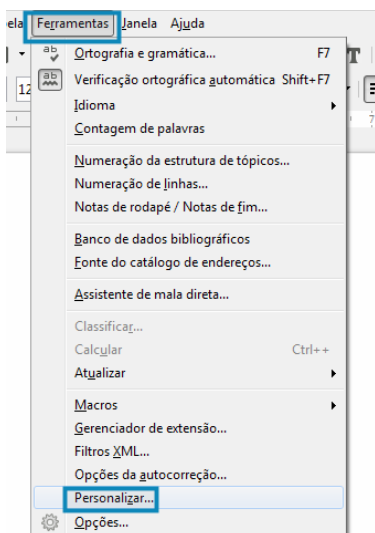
ela Ferramentas Janela Ajuda

Ortografia e gramática... F7
Verificação ortográfica automática Shift+F7
Idioma
Contagem de palavras

Numeração da estrutura de tópicos...
Numeração de linhas...
Notas de rodapé / Notas de fim...

Banco de dados bibliográficos
Fonte do catálogo de endereços...

Assistente de mala direta...

Classificar...
Calcular Ctrl++
Atualizar

Macros
Gerenciador de extensão...
Filtros XML...
Opções da autocorreção...
Personalizar...
Opções...

12